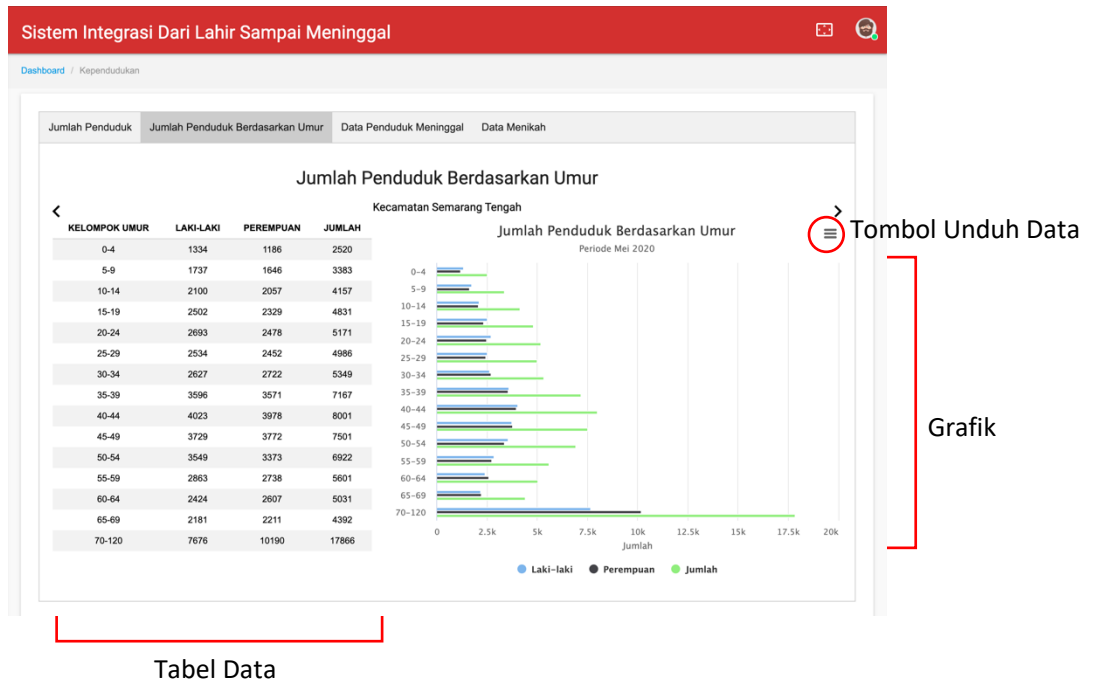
Sistem Integrasi Dari Lahir Sampai Meninggal

Dashboard / Kependudukan

Jumlah Penduduk | Jumlah Penduduk Berdasarkan Umur | Data Penduduk Meninggal | Data Menikah

Jumlah Penduduk Berdasarkan Umur

Kecamatan Semarang Tengah

| KELOMPOK UMUR | LAKI-LAKI | PEREMPUAN | JUMLAH |
|---|---|---|---|
| 0-4 | 1334 | 1186 | 2520 |
| 5-9 | 1737 | 1646 | 3383 |
| 10-14 | 2100 | 2057 | 4157 |
| 15-19 | 2502 | 2329 | 4831 |
| 20-24 | 2693 | 2478 | 5171 |
| 25-29 | 2534 | 2452 | 4986 |
| 30-34 | 2627 | 2722 | 5349 |
| 35-39 | 3596 | 3571 | 7167 |
| 40-44 | 4023 | 3978 | 8001 |
| 45-49 | 3729 | 3772 | 7501 |
| 50-54 | 3549 | 3373 | 6922 |
| 55-59 | 2863 | 2738 | 5601 |
| 60-64 | 2424 | 2607 | 5031 |
| 65-69 | 2181 | 2211 | 4392 |
| 70-120 | 7676 | 10190 | 17866 |

Jumlah Penduduk Berdasarkan Umur
Periode Mei 2020

0-4
5-9
10-14
15-19
20-24
25-29
30-34
35-39
40-44
45-49
50-54
55-59
60-64
65-69
70-120

0 2.5k 5k 7.5k 10k 12.5k 15k 17.5k 20k
Jumlah

Laki-laki Perempuan Jumlah

Tombol Unduh Data

Grafik

Tabel Data